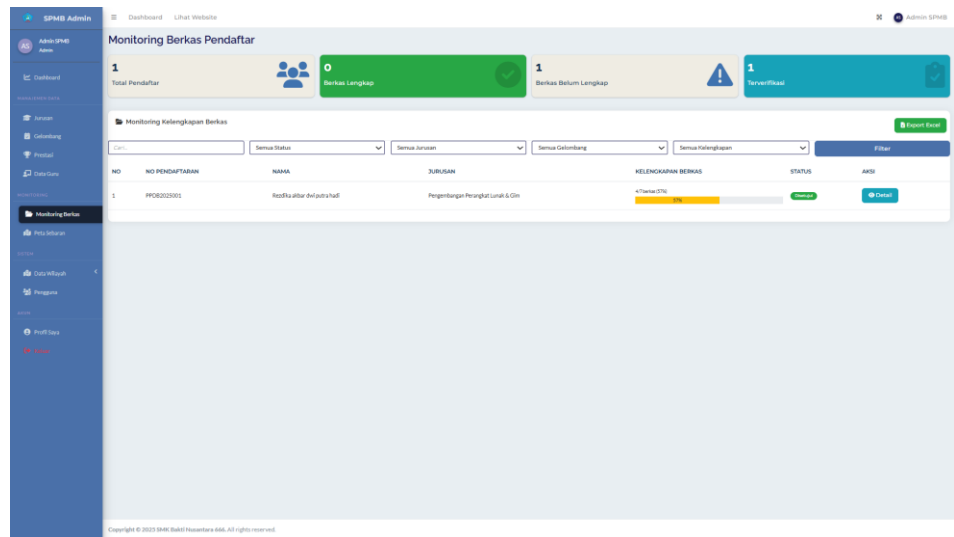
SPMB Admin

Dashboard Lihat Website

Admin SPMB

AS Admin SPMB
Admin

Dashboard

MANAJEMEN DATA

Jurusan

Gelombang

Prestasi

Data Guru

MONITORING

Monitoring Berkas

Peta Sebaran

SISTEM

Data Wilayah

Pengguna

AKUN

Profil Saya

Logout

Monitoring Berkas Pendaftar

1
Total Pendaftar

0
Berkas Lengkap

1
Berkas Belum Lengkap

1
Terverifikasi

Monitoring Kelengkapan Berkas

Export Excel

Cari...

Semua Status

Semua Jurusan

Semua Gelombang

Semua Kelengkapan

Filter

| NO | NO PENDAFTARAN | NAMA | JURUSAN | KELENGKAPAN BERKAS | STATUS | AKSI |
|---|---|---|---|---|---|---|
| 1 | PPDB2025001 | Rezdika akbar dwi putra hadi | Pengembangan Perangkat Lunak & Gim | 4/7 berkas (57%) 57% | Diterima | Detail |

Copyright © 2025 SMK Bakti Nusantara 666. All rights reserved.